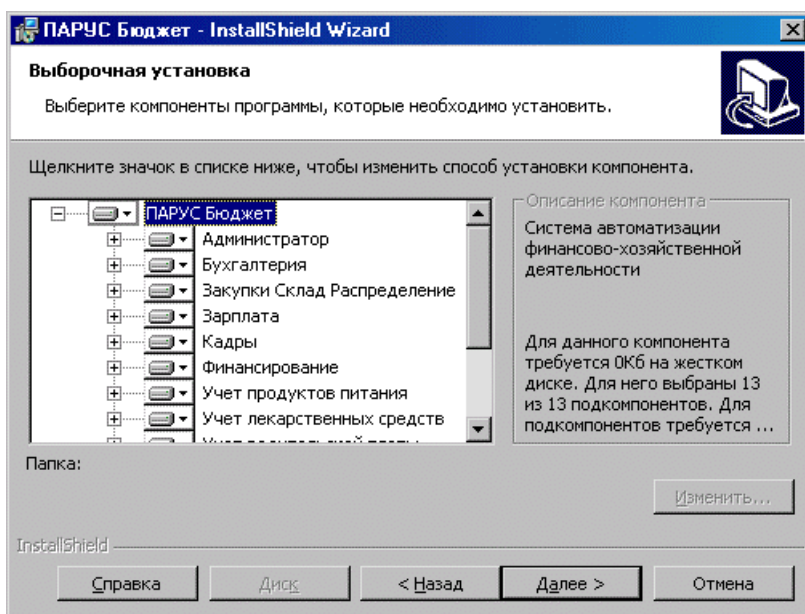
ПАРУС Бюджет - InstallShield Wizard

Выборочная установка

Выберите компоненты программы, которые необходимо установить.

Щелкните значок в списке ниже, чтобы изменить способ установки компонента.

ПАРУС Бюджет
Администратор
Бухгалтерия
Закупки Склад Распределение
Зарплата
Кадры
Финансирование
Учет продуктов питания
Учет лекарственных средств
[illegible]

Описание компонента

Система автоматизации финансово-хозяйственной деятельности

Для данного компонента требуется 0Кб на жестком диске. Для него выбраны 13 из 13 подкомпонентов. Для подкомпонентов требуется ...

Папка:

Изменить...

InstallShield

Справка | Диск | < Назад | Далее > | Отмена